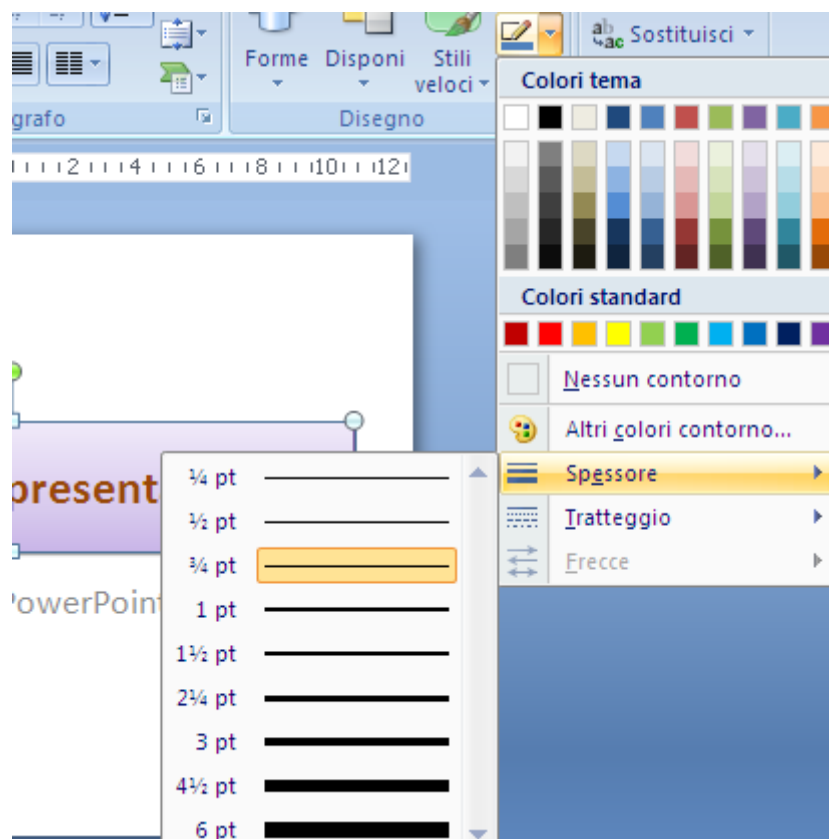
Forme
Disponi
Stili veloci
Sostituisci
grafo
Disegno
2 4 6 8 10 12
present
PowerPoint
Colori tema
Colori standard
Nessun contorno
Altri colori contorno...
Spessore
Tratteggio
Frecce
¼ pt
½ pt
¾ pt
1 pt
1½ pt
2¼ pt
3 pt
4½ pt
6 pt